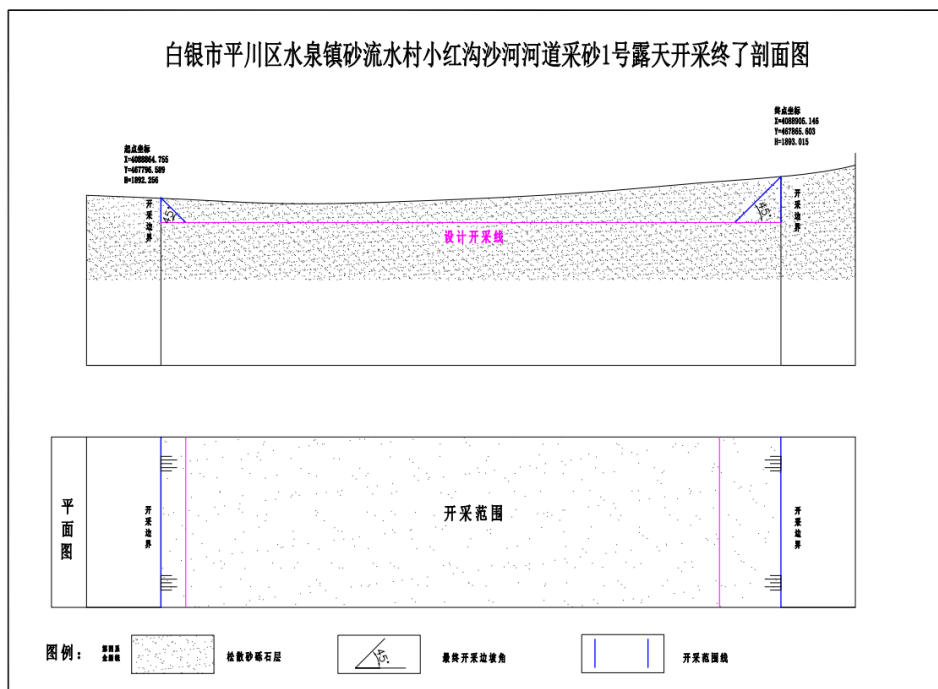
白银市平川区水泉镇砂流水村小红沟沙河河道采砂1号露天开采终了剖面图

起点坐标
X=4088864.755
Y=487796.589
H=1892.256

终点坐标
X=4088905.146
Y=487865.603
H=1893.015

开采边界

45

设计开采线

45

开采边界

平面图

开采边界

开采范围

开采边界

图例：

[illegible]

松散砂砾石层

45

最终开采边坡角

开采范围线